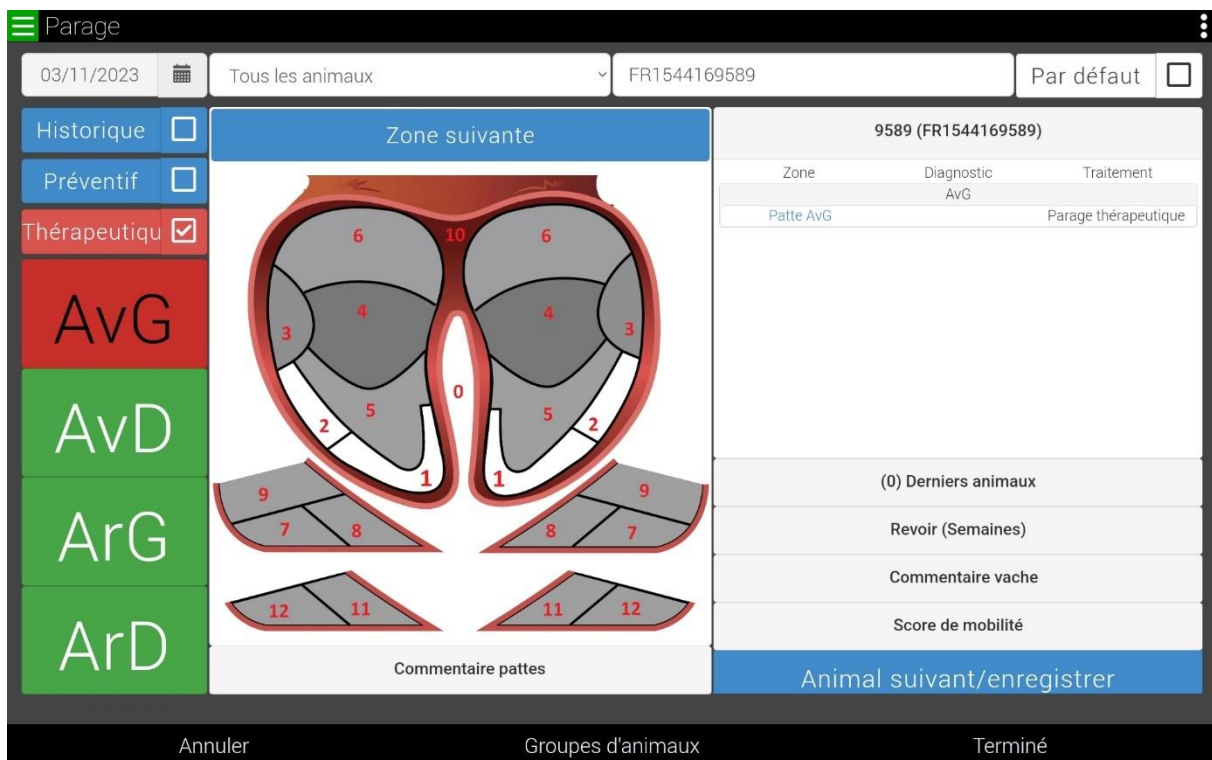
Parage

03/11/2023

Tous les animaux

FR1544169589

Par défaut

Historique

Préventif

Thérapeutiqu

AvG

AvD

ArG

ArD

Zone suivante

10
6
6
4
4
3
3
0
5
5
2
2
1
1
9
9
7
8
8
7
12
11
11
12

Commentaire pattes

9589 (FR1544169589)

| Zone | Diagnostic | Traitement |
|---|---|---|
| | AvG | |
| Patte AvG | | Parage thérapeutique |

(0) Derniers animaux

Revoir (Semaines)

Commentaire vache

Score de mobilité

Animal suivant/enregistrer

Annuler

Groupes d'animaux

Terminé